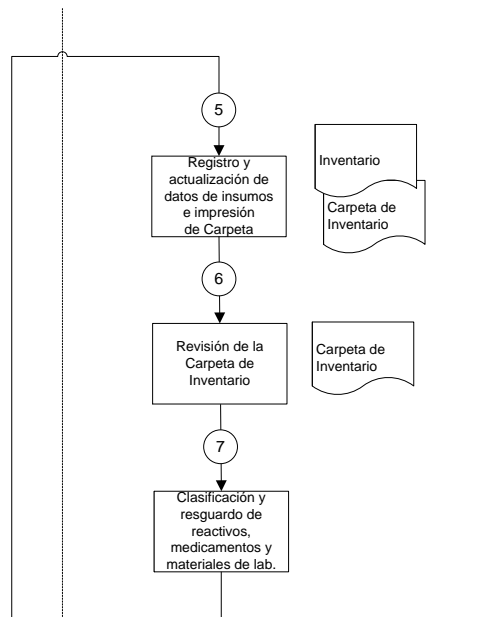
5

Registro y actualización de datos de insumos e impresión de Carpeta

Inventario

Carpeta de Inventario

6

Revisión de la Carpeta de Inventario

Carpeta de Inventario

7

Clasificación y resguardo de reactivos, medicamentos y materiales de lab.